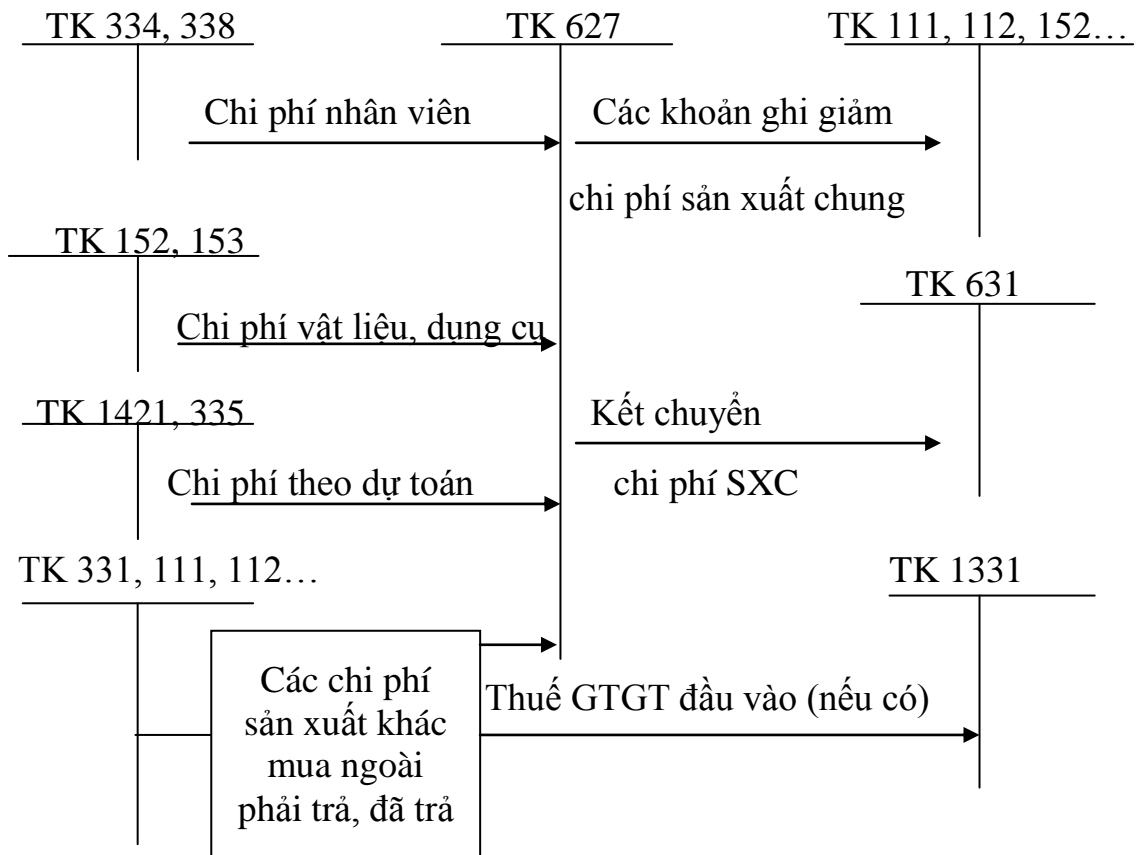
TK 334, 338

TK 627

TK 111, 112, 152…

Chi phí nhân viên

Các khoản ghi giảm

chi phí sản xuất chung

TK 152, 153

TK 631

Chi phí vật liệu, dụng cụ

TK 1421, 335

Kết chuyển

Chi phí theo dự toán

chi phí SXC

TK 331, 111, 112…

TK 1331

Các chi phí sản xuất khác mua ngoài phải trả, đã trả

Thuế GTGT đầu vào (nếu có)